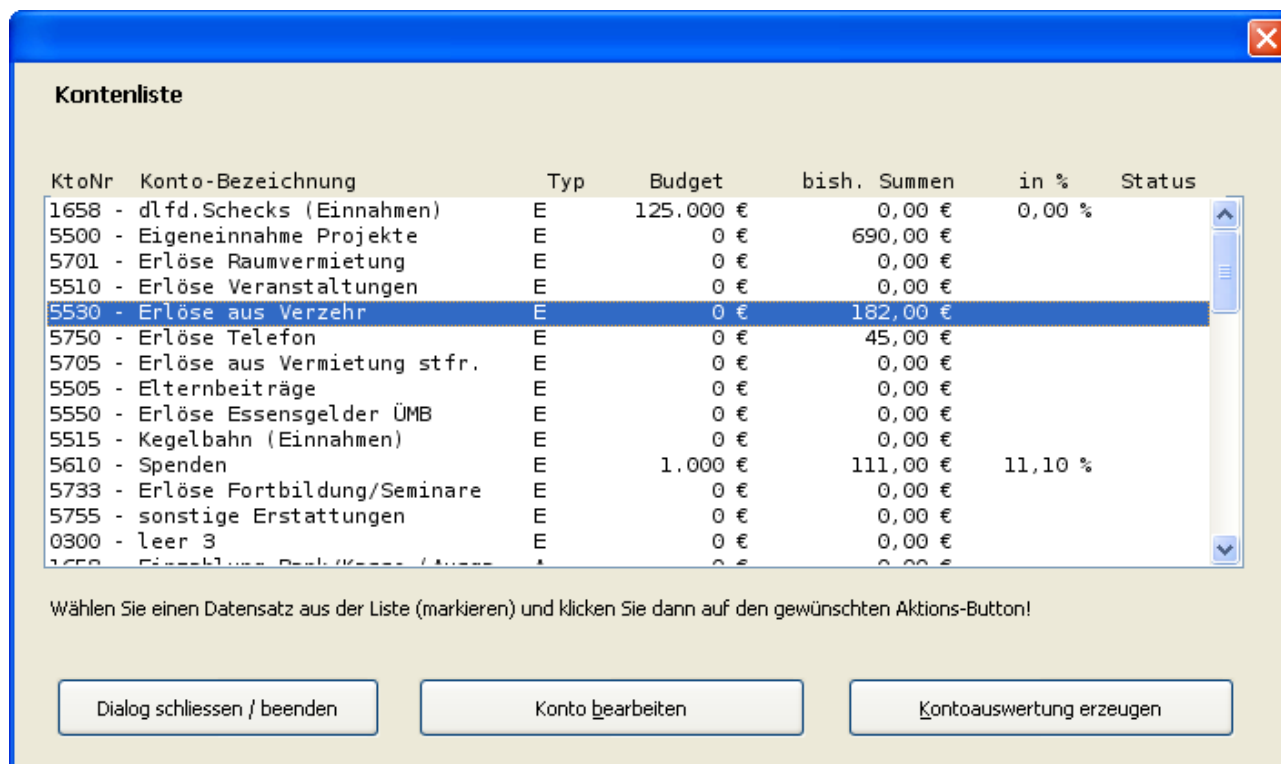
Kontenliste

| KtoNr | Konto-Bezeichnung | Typ | Budget | bish. Summen | in % | Status |
|---|---|---|---|---|---|---|
| 1658 | - dlfd.Schecks (Einnahmen) | E | 125.000 € | 0,00 € | 0,00 % | |
| 5500 | - Eigeneinnahme Projekte | E | 0 € | 690,00 € | | |
| 5701 | - Erlöse Raumvermietung | E | 0 € | 0,00 € | | |
| 5510 | - Erlöse Veranstaltungen | E | 0 € | 0,00 € | | |
| 5530 | - Erlöse aus Verzehr | E | 0 € | 182,00 € | | |
| 5750 | - Erlöse Telefon | E | 0 € | 45,00 € | | |
| 5705 | - Erlöse aus Vermietung stfr. | E | 0 € | 0,00 € | | |
| 5505 | - Elternbeiträge | E | 0 € | 0,00 € | | |
| 5550 | - Erlöse Essensgelder ÜMB | E | 0 € | 0,00 € | | |
| 5515 | - Kegelbahn (Einnahmen) | E | 0 € | 0,00 € | | |
| 5610 | - Spenden | E | 1.000 € | 111,00 € | 11,10 % | |
| 5733 | - Erlöse Fortbildung/Seminare | E | 0 € | 0,00 € | | |
| 5755 | - sonstige Erstattungen | E | 0 € | 0,00 € | | |
| 0300 | - leer 3 | E | 0 € | 0,00 € | | |
| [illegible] | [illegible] | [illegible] | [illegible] | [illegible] | | |

Wählen Sie einen Datensatz aus der Liste (markieren) und klicken Sie dann auf den gewünschten Aktions-Button!

Dialog schliessen / beenden

Konto bearbeiten

Kontoauswertung erzeugen